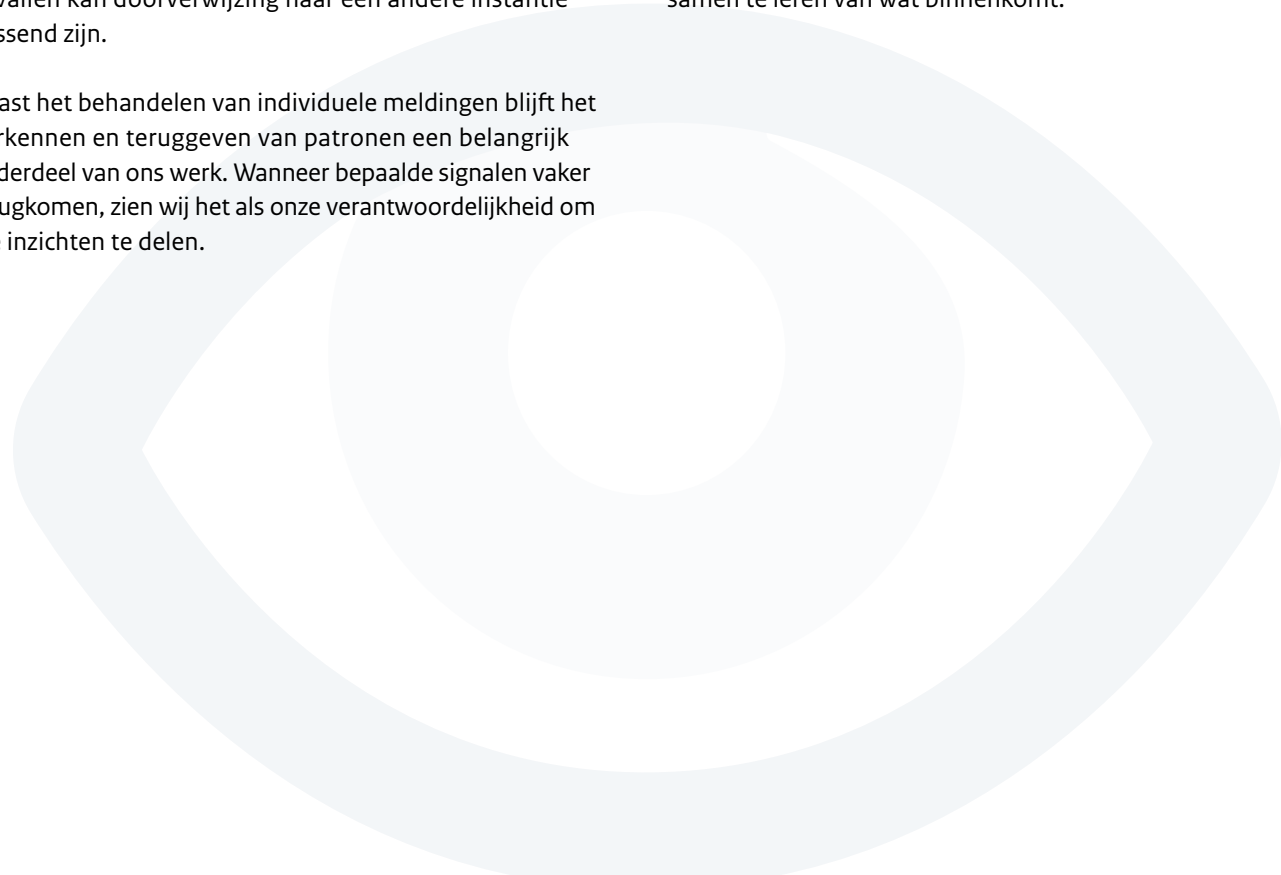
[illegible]vallen kan doorverwijzing naar een andere instantie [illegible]ssend zijn.

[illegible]ast het behandelen van individuele meldingen blijft het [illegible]rkennen en teruggeven van patronen een belangrijk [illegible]derdeel van ons werk. Wanneer bepaalde signalen vaker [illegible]ugkomen, zien wij het als onze verantwoordelijkheid om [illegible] inzichten te delen.

samen te leren van wat binnenkomt.